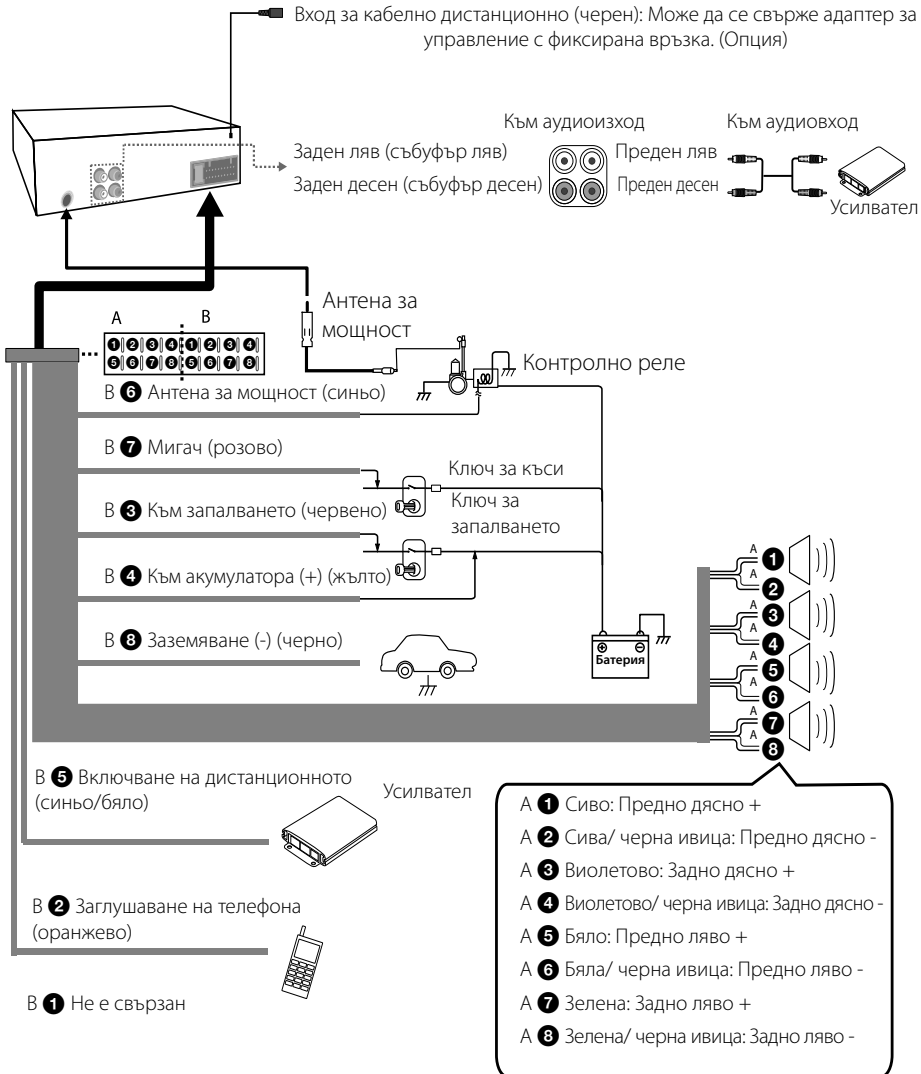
Вход за кабелно дистанционно (черен): Може да се свърже адаптер за управление с фиксирана връзка. (Опция)

Към аудиоизход
Към аудиовход
Заден ляв (събуфър ляв)
Заден десен (събуфър десен)
Преден ляв
Преден десен
Усилвател

Антена за мощност

A B
1 2 3 4 1 2 3 4
5 6 7 8 5 6 7 8

Контролно реле

B 6 Антена за мощност (синьо)

B 7 Мигач (розово)

Ключ за къси

B 3 Към запалването (червено)

Ключ за запалването

B 4 Към акумулатора (+) (жълто)

B 8 Заземяване (-) (черно)

Батерия

A 1
A 2
A 3
A 4
A 5
A 6
A 7
A 8

B 5 Включване на дистанционното (синьо/бяло)

Усилвател

B 2 Заглушаване на телефона (оранжево)

B 1 Не е свързан

A 1 Сиво: Предно дясно +
A 2 Сива/ черна ивица: Предно дясно -
A 3 Виолетово: Задно дясно +
A 4 Виолетово/ черна ивица: Задно дясно -
A 5 Бяло: Предно ляво +
A 6 Бяла/ черна ивица: Предно ляво -
A 7 Зелена: Задно ляво +
A 8 Зелена/ черна ивица: Задно ляво -